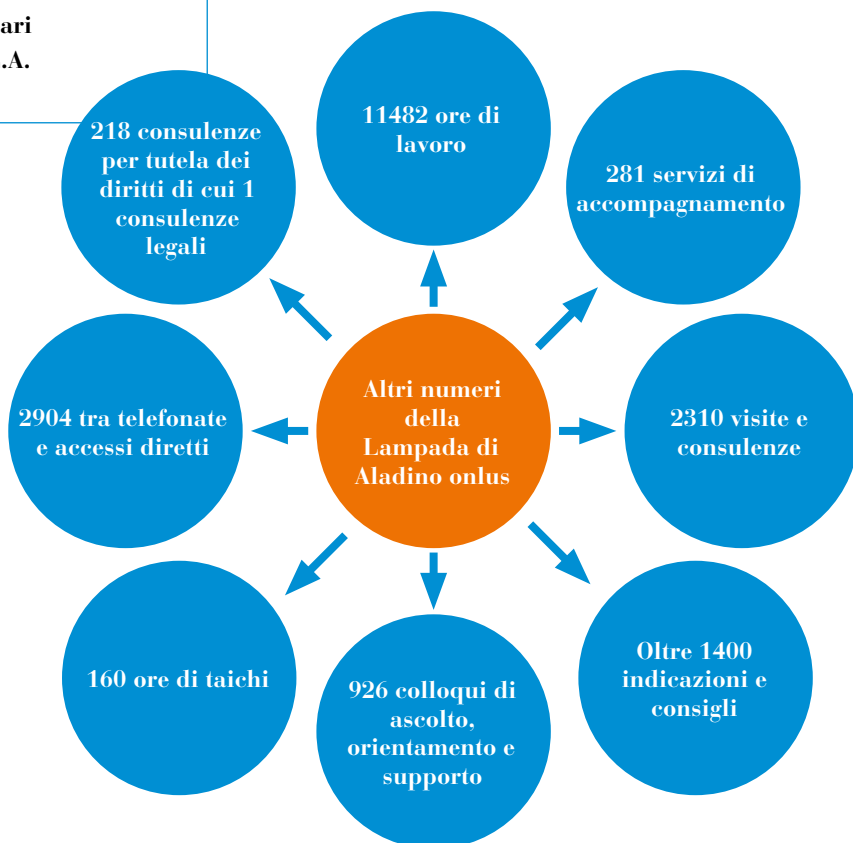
ari
.A.

218 consulenze per tutela dei diritti di cui 1 consulenze legali

11482 ore di lavoro

281 servizi di accompagnamento

2904 tra telefonate e accessi diretti

Altri numeri della Lampada di Aladino onlus

2310 visite e consulenze

160 ore di taichi

926 colloqui di ascolto, orientamento e supporto

Oltre 1400 indicazioni e consigli